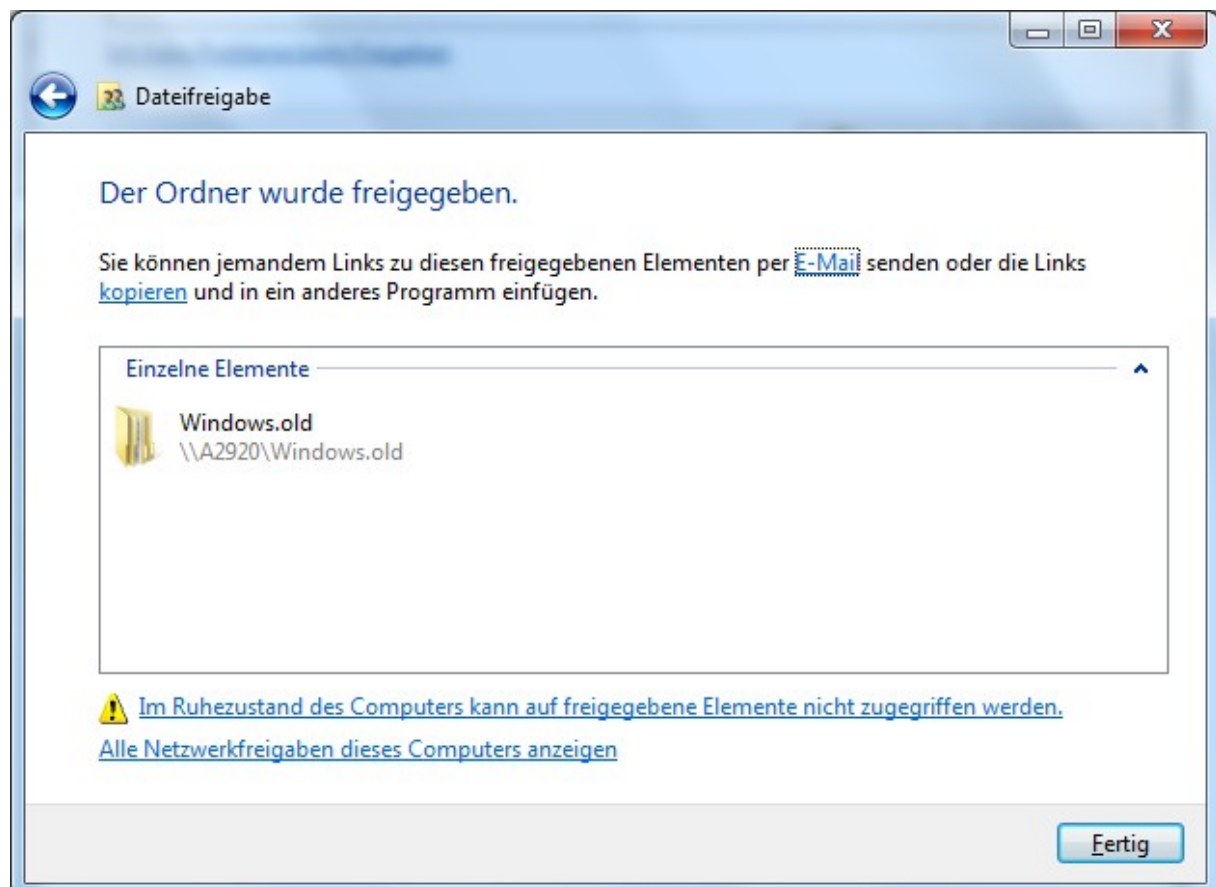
Dateifreigabe

Der Ordner wurde freigegeben.

Sie können jemandem Links zu diesen freigegebenen Elementen per E-Mail senden oder die Links kopieren und in ein anderes Programm einfügen.

Einzelne Elemente

Windows.old
\\A2920\Windows.old

Im Ruhezustand des Computers kann auf freigegebene Elemente nicht zugegriffen werden.

Alle Netzwerkfreigaben dieses Computers anzeigen

Fertig